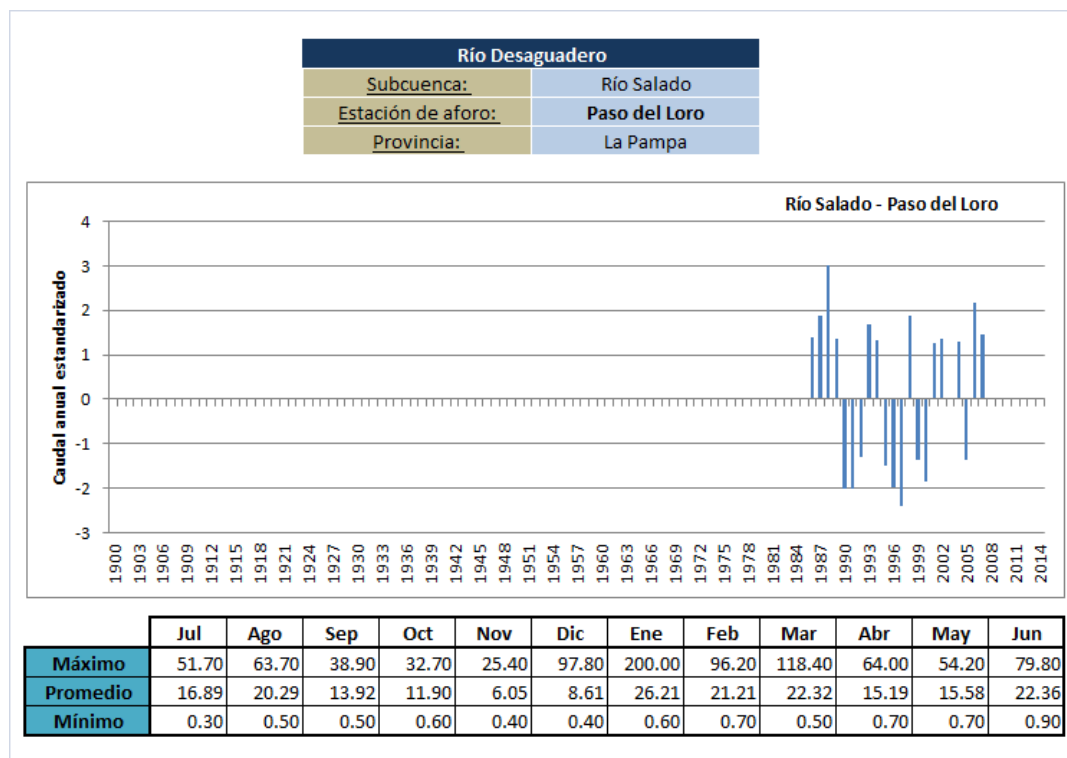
| Río Desaguadero | |
|---|---|
| Subcuenca: | Río Salado |
| Estación de aforo: | Paso del Loro |
| Provincia: | La Pampa |

Río Salado - Paso del Loro

Caudal anual estandarizado

4
3
2
1
0
-1
-2
-3

1900 1903 1906 1909 1912 1915 1918 1921 1924 1927 1930 1933 1936 1939 1942 1945 1948 1951 1954 1957 1960 1963 1966 1969 1972 1975 1978 1981 1984 1987 1990 1993 1996 1999 2002 2005 2008 2011 2014

| | Jul | Ago | Sep | Oct | Nov | Dic | Ene | Feb | Mar | Abr | May | Jun |
|---|---|---|---|---|---|---|---|---|---|---|---|---|
| Máximo | 51.70 | 63.70 | 38.90 | 32.70 | 25.40 | 97.80 | 200.00 | 96.20 | 118.40 | 64.00 | 54.20 | 79.80 |
| Promedio | 16.89 | 20.29 | 13.92 | 11.90 | 6.05 | 8.61 | 26.21 | 21.21 | 22.32 | 15.19 | 15.58 | 22.36 |
| Mínimo | 0.30 | 0.50 | 0.50 | 0.60 | 0.40 | 0.40 | 0.60 | 0.70 | 0.50 | 0.70 | 0.70 | 0.90 |